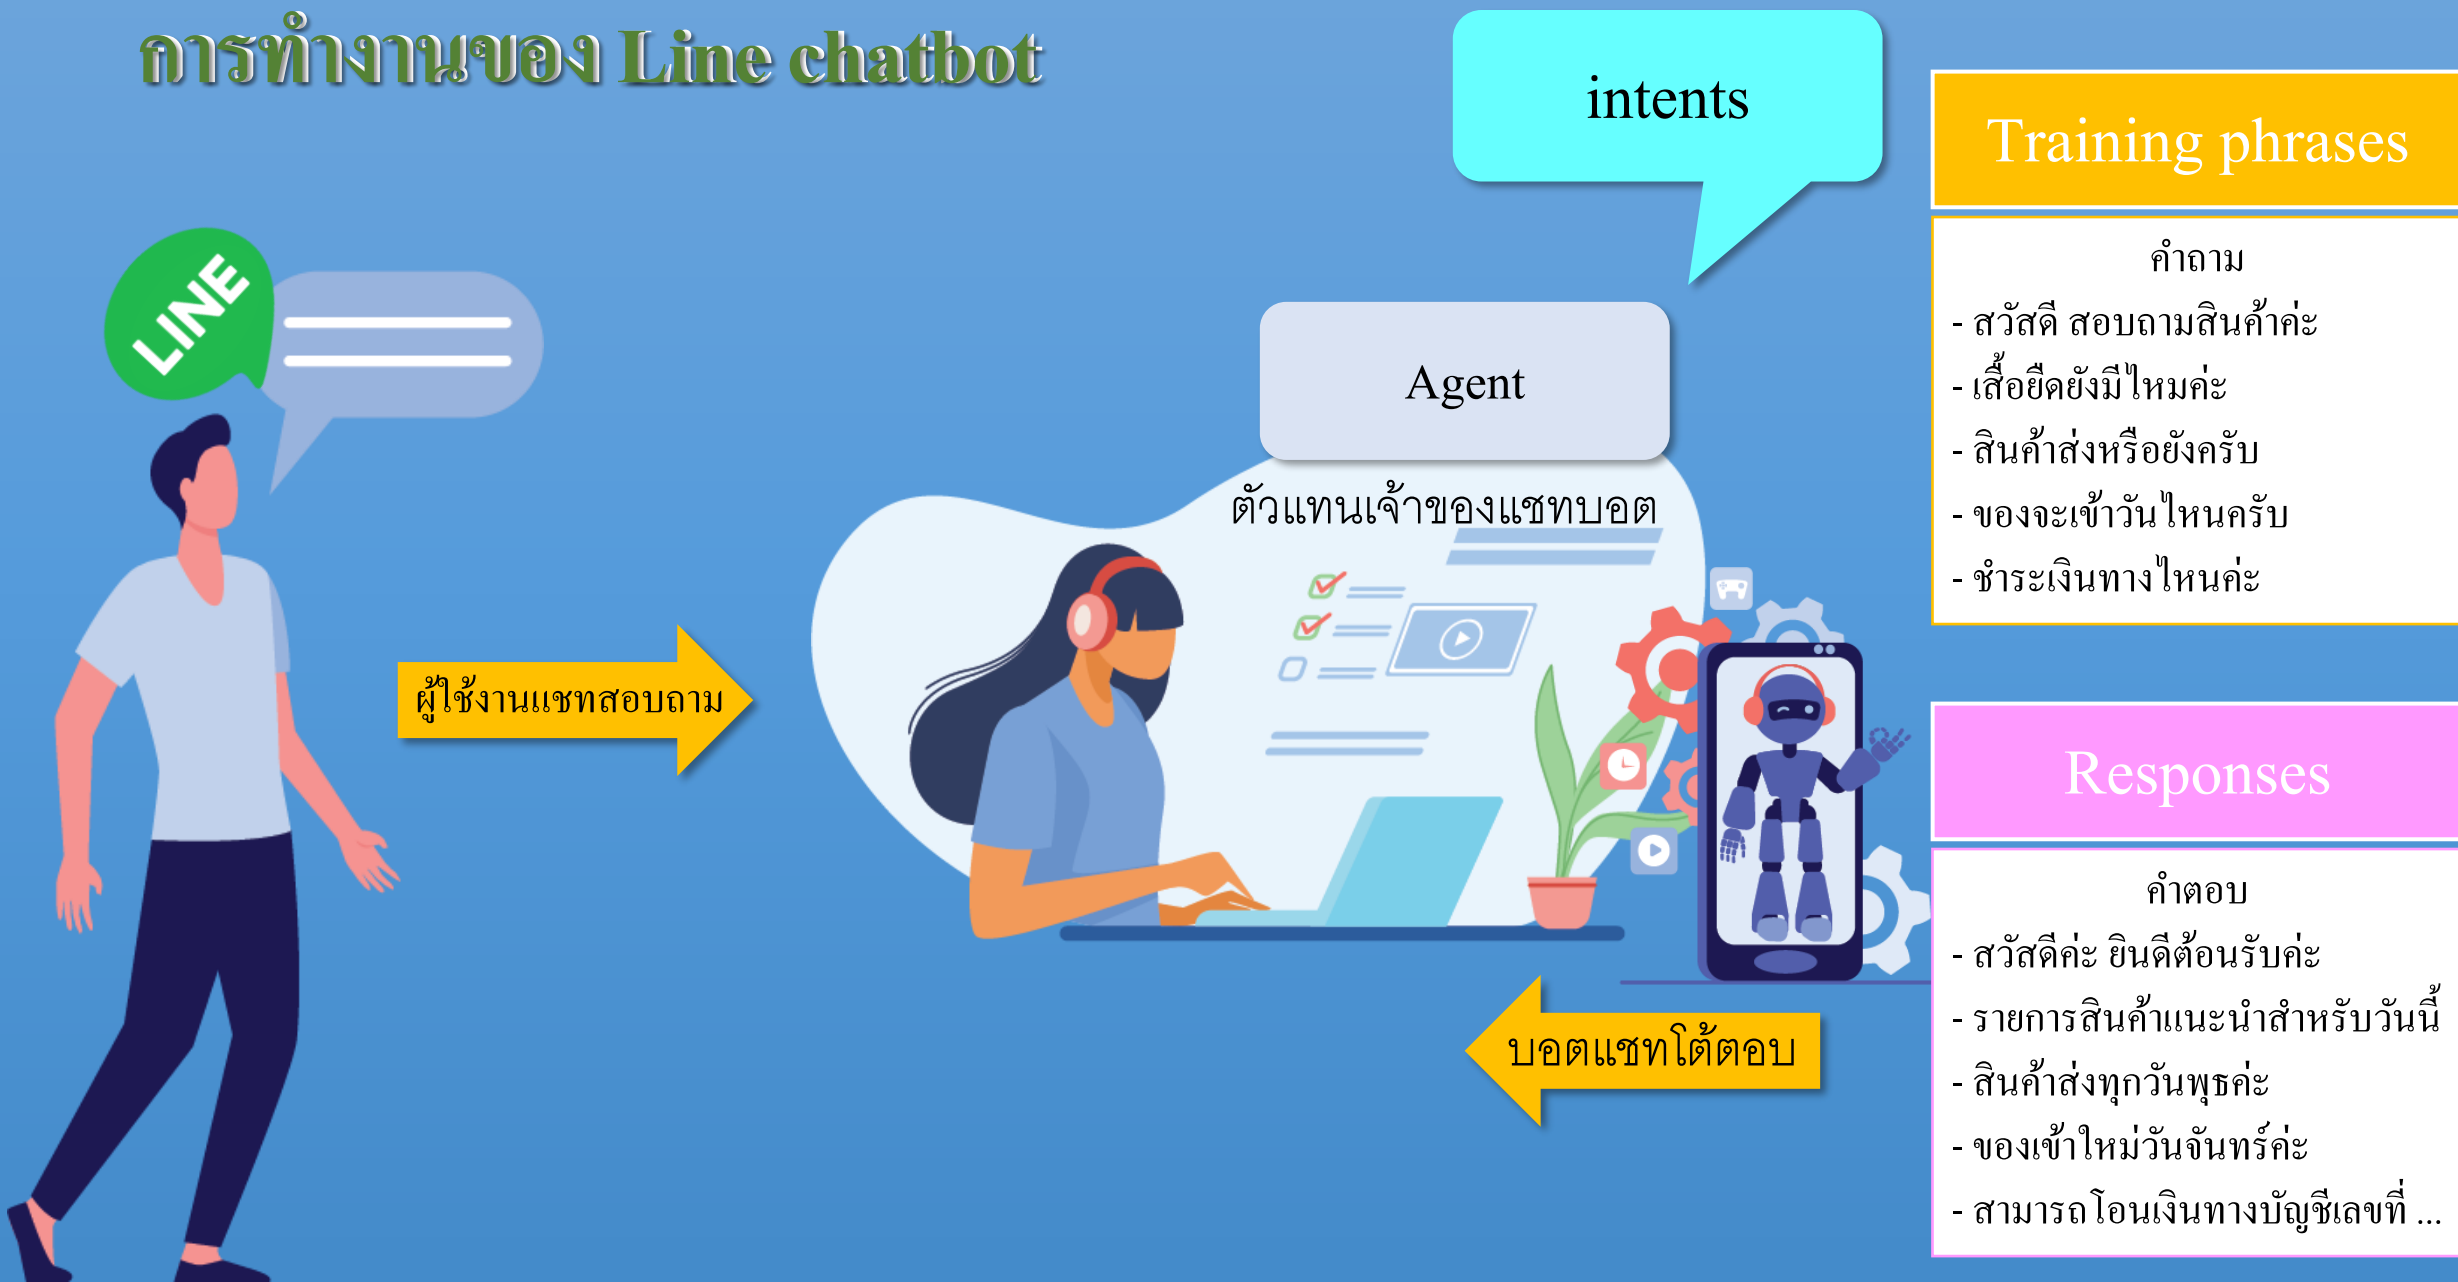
การทำงานของ Line chatbot

LINE

intents

Training phrases

คำถาม
- สวัสดี สอบถามสินค้าค่ะ
- เสื้อยืดยังมีไหมค่ะ
- สินค้าส่งหรือยังครับ
- ของจะเข้าวันไหนครับ
- ชำระเงินทางไหนค่ะ

Agent

ตัวแทนเจ้าของแชทบอต

ผู้ใช้งานแชทสอบถาม

Responses

คำตอบ
- สวัสดีค่ะ ยินดีต้อนรับค่ะ
- รายการสินค้าแนะนำสำหรับวันนี้
- สินค้าส่งทุกวันพุธค่ะ
- ของเข้าใหม่วันจันทร์ค่ะ
- สามารถโอนเงินทางบัญชีเลขที่ ...

บอตแชทโต้ตอบ